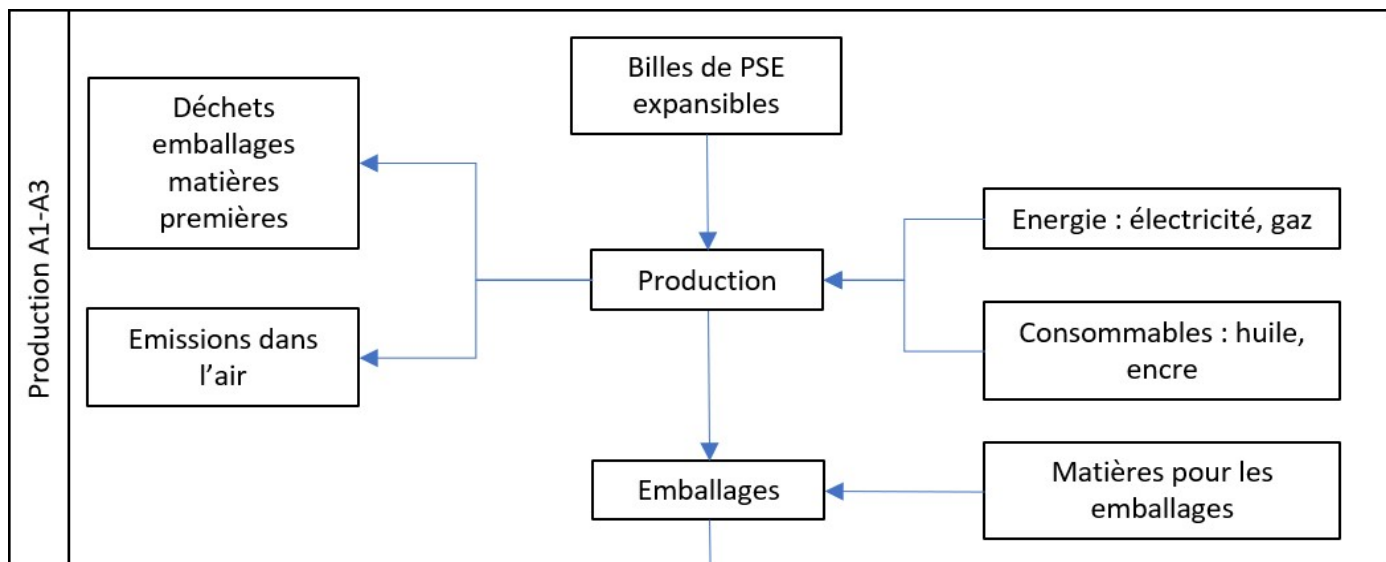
Production A1-A3

Billes de PSE expansibles

Déchets emballages matières premières

Energie : électricité, gaz

Production

Emissions dans l’air

Consommables : huile, encre

Emballages

Matières pour les emballages